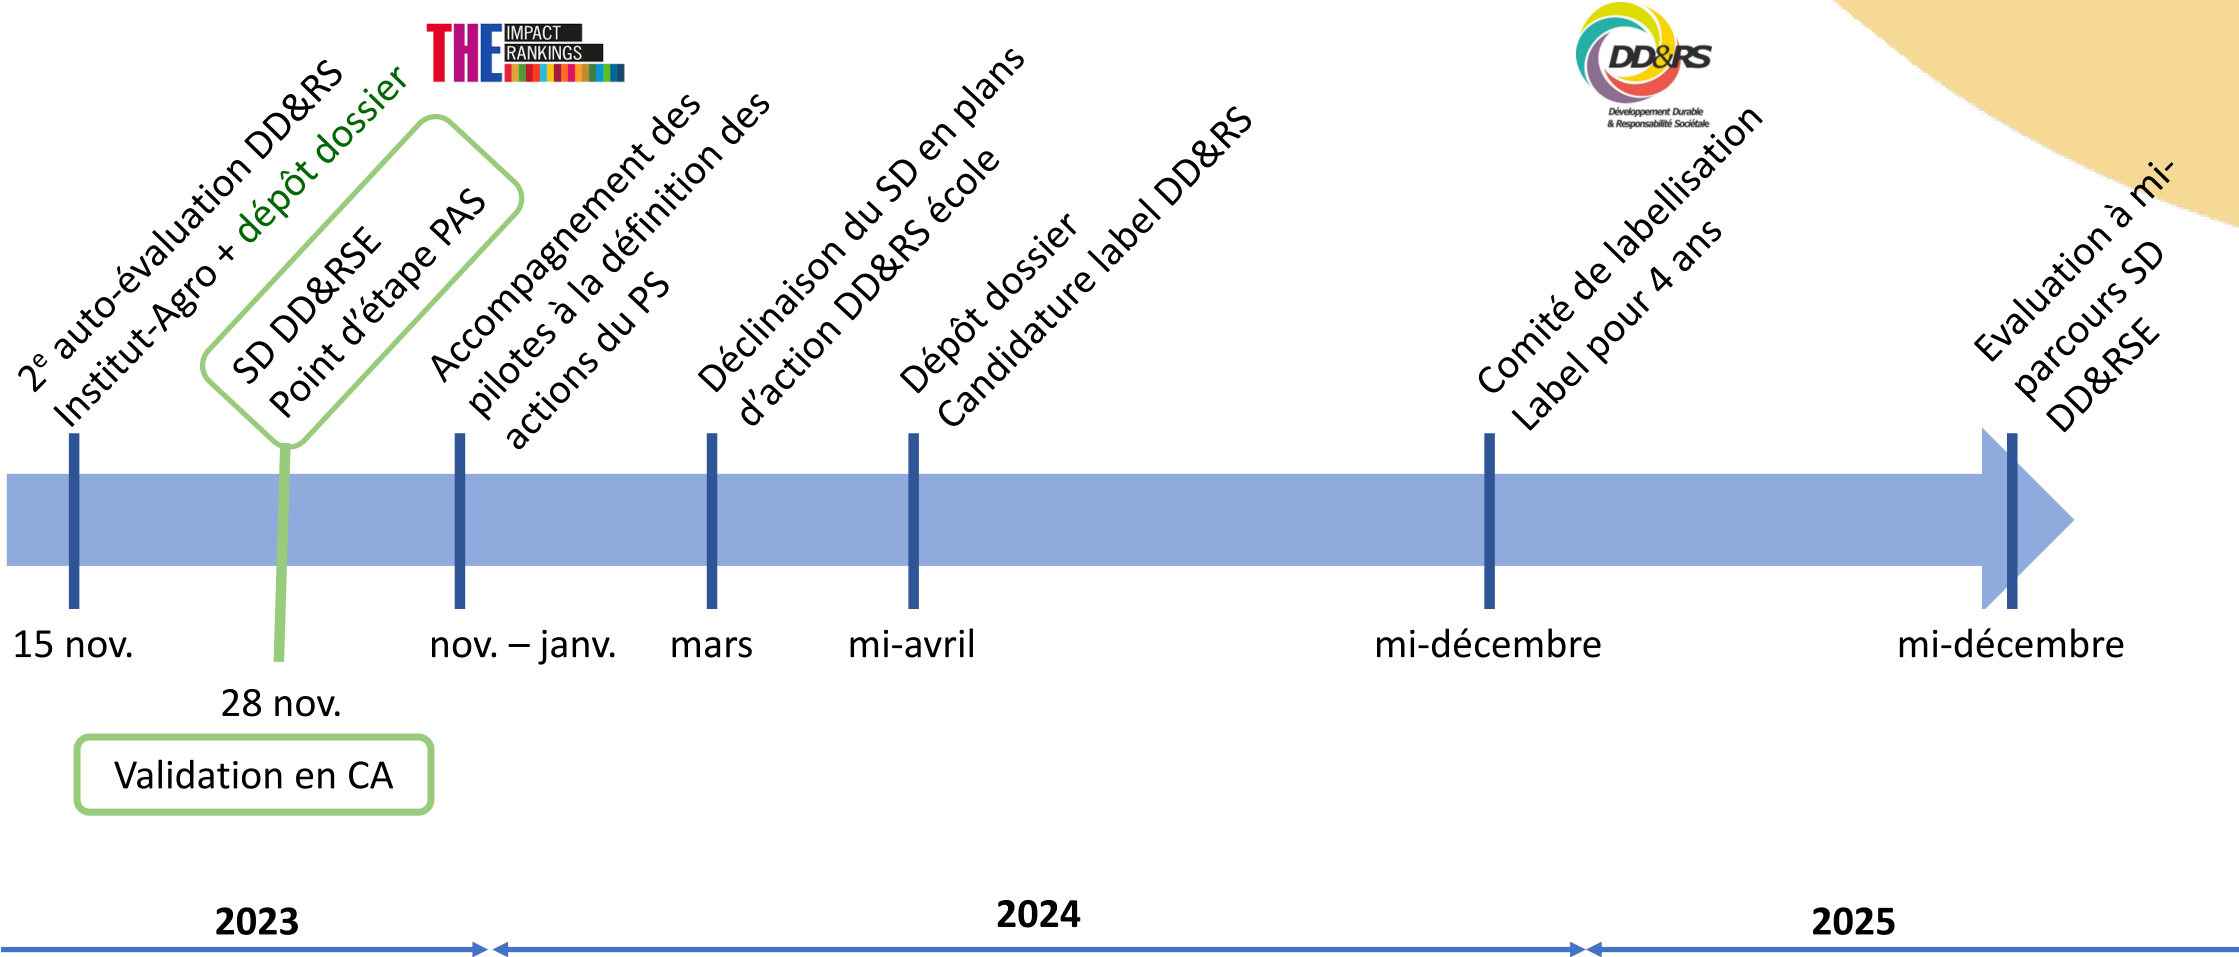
THE IMPACT RANKINGS

DD&RS Développement Durable & Responsabilité Sociétale

2$^e$ auto-évaluation DD&RS Institut-Agro + dépôt dossier

SD DD&RSE Point d'étape PAS

Accompagnement des pilotes à la définition des actions du PS

Déclinaison du SD en plans d'action DD&RS école

Dépôt dossier Candidature label DD&RS

Comité de labellisation Label pour 4 ans

Evaluation à mi-parcours SD DD&RSE

15 nov.

28 nov.

Validation en CA

nov. – janv.

mars

mi-avril

mi-décembre

mi-décembre

2023

2024

2025